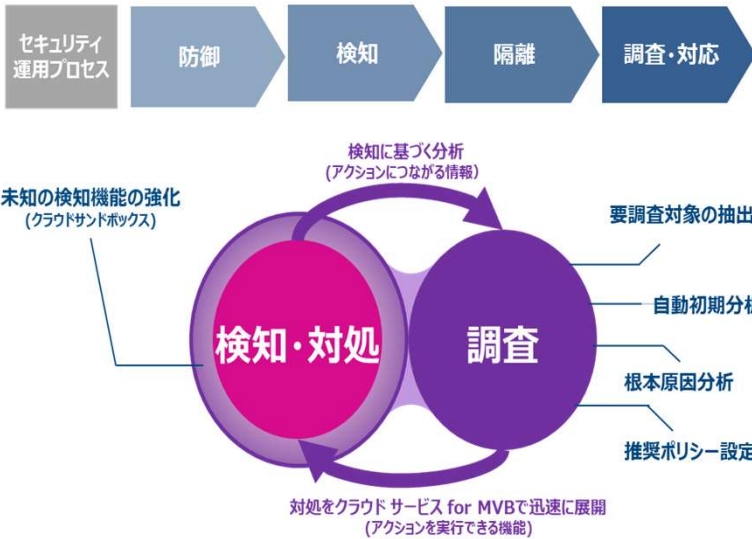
セキュリティ運用プロセス

防御

検知

隔離

調査・対応

検知に基づく分析
(アクションにつながる情報)

未知の検知機能の強化
(クラウドサンドボックス)

要調査対象の抽出

自動初期分析

検知・対処

調査

根本原因分析

推奨ポリシー設定

対処をクラウド サービス for MVBで迅速に展開
(アクションを実行できる機能)